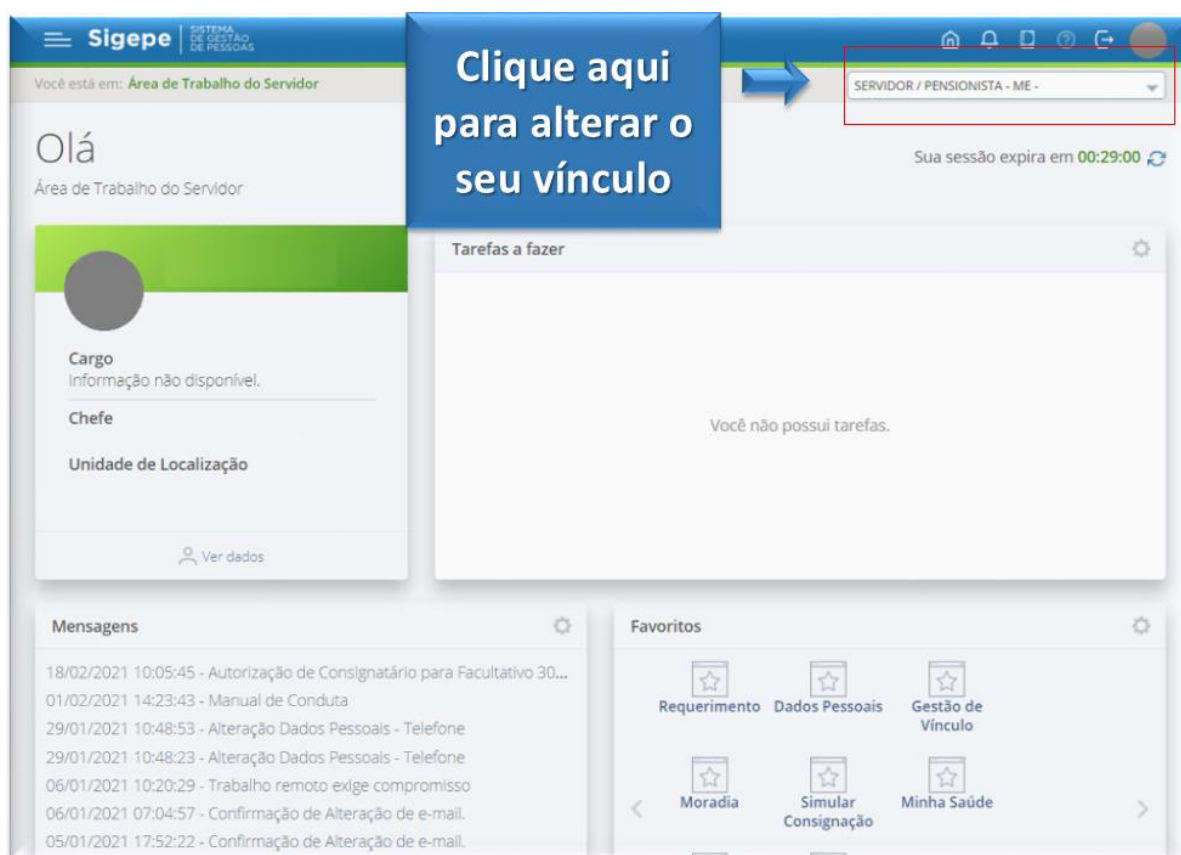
Sigepe SISTEMA DE GESTÃO DE PESSOAS

Você está em: Área de Trabalho do Servidor

Clique aqui para alterar o seu vínculo

SERVIDOR / PENSIONISTA - ME -

Olá

Área de Trabalho do Servidor

Sua sessão expira em 00:29:00

Cargo
Informação não disponível.

Chefe

Unidade de Localização

Ver dados

Tarefas a fazer

Você não possui tarefas.

Mensagens

18/02/2021 10:05:45 - Autorização de Consignatário para Facultativo 30...
01/02/2021 14:23:43 - Manual de Conduta
29/01/2021 10:48:53 - Alteração Dados Pessoais - Telefone
29/01/2021 10:48:23 - Alteração Dados Pessoais - Telefone
06/01/2021 10:20:29 - Trabalho remoto exige compromisso
06/01/2021 07:04:57 - Confirmação de Alteração de e-mail.
05/01/2021 17:52:22 - Confirmação de Alteração de e-mail.

Favoritos

Requerimento
Dados Pessoais
Gestão de Vínculo
Moradia
Simular Consignação
Minha Saúde